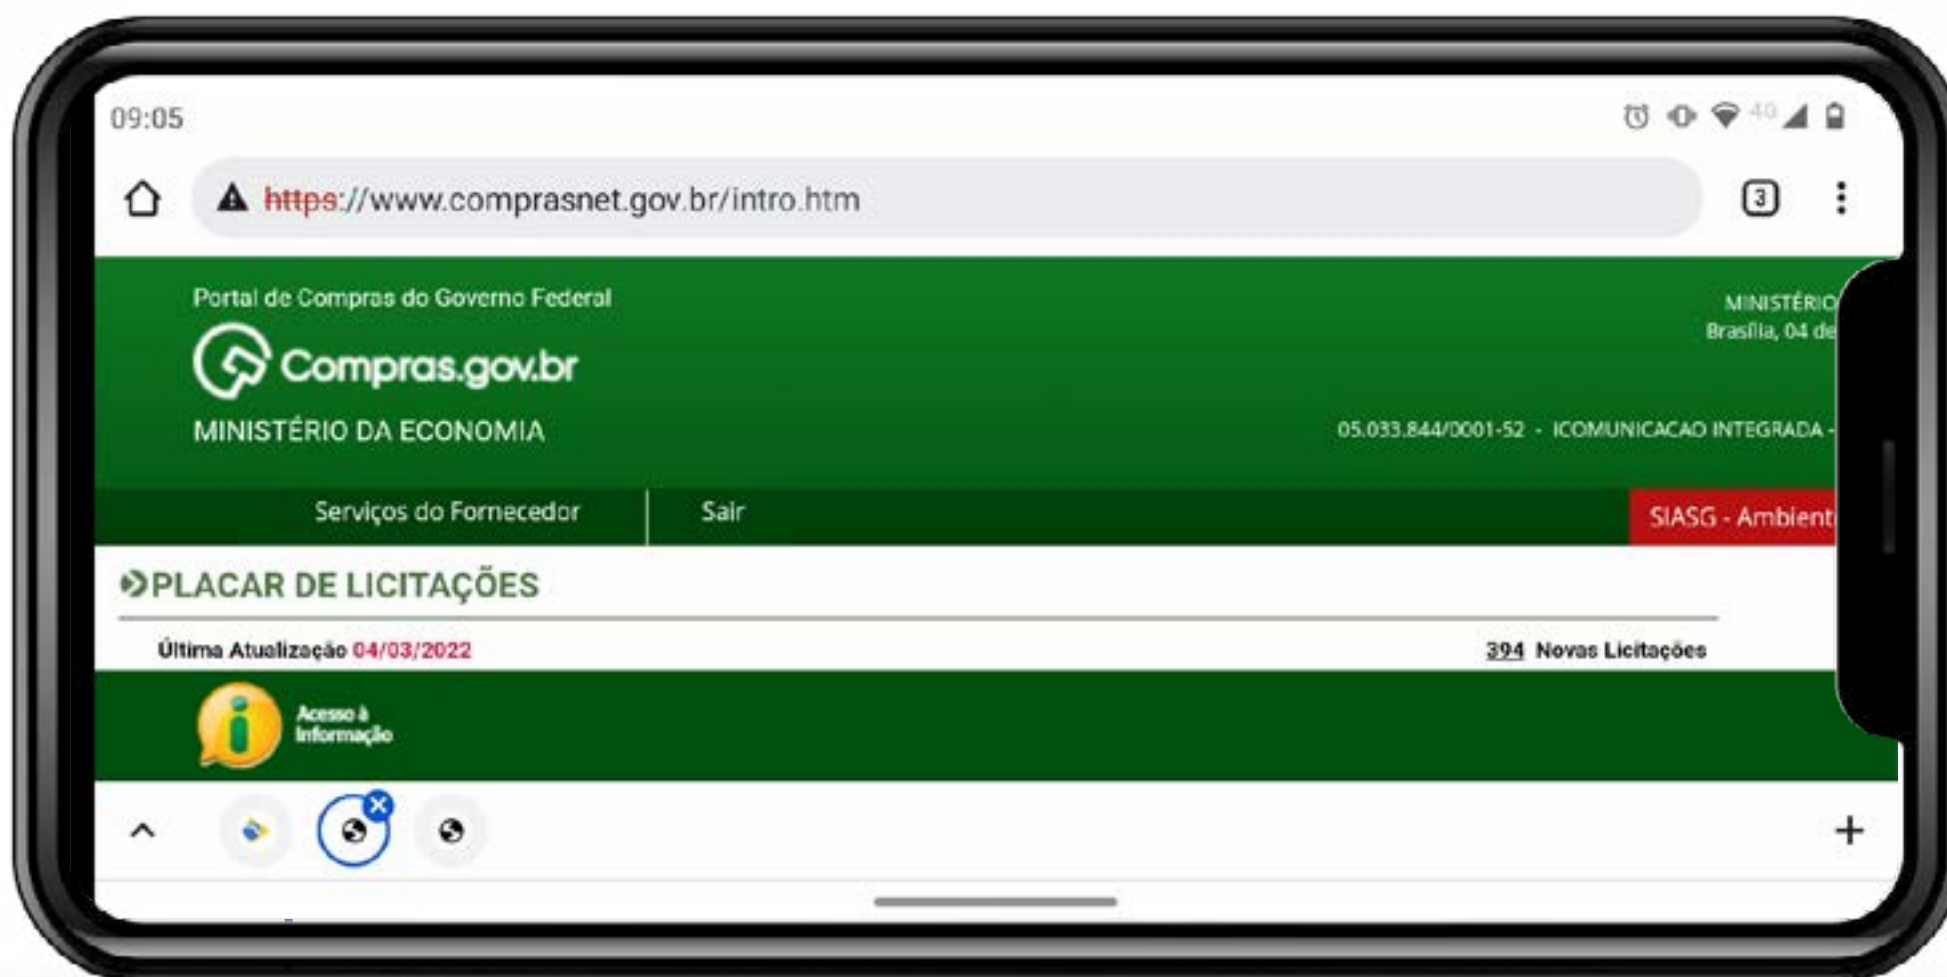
09:05

https://www.comprasnet.gov.br/intro.htm

3

Portal de Compras do Governo Federal

Compras.gov.br

MINISTÉRIO DA ECONOMIA

MINISTÉRIO

Brasília, 04 de

05.033.844/0001-52 - ICOMUNICACAO INTEGRADA -

Serviços do Fornecedor

Sair

SIASG - Ambient

PLACAR DE LICITAÇÕES

Última Atualização 04/03/2022

394 Novas Licitações

Acesso à Informação

+